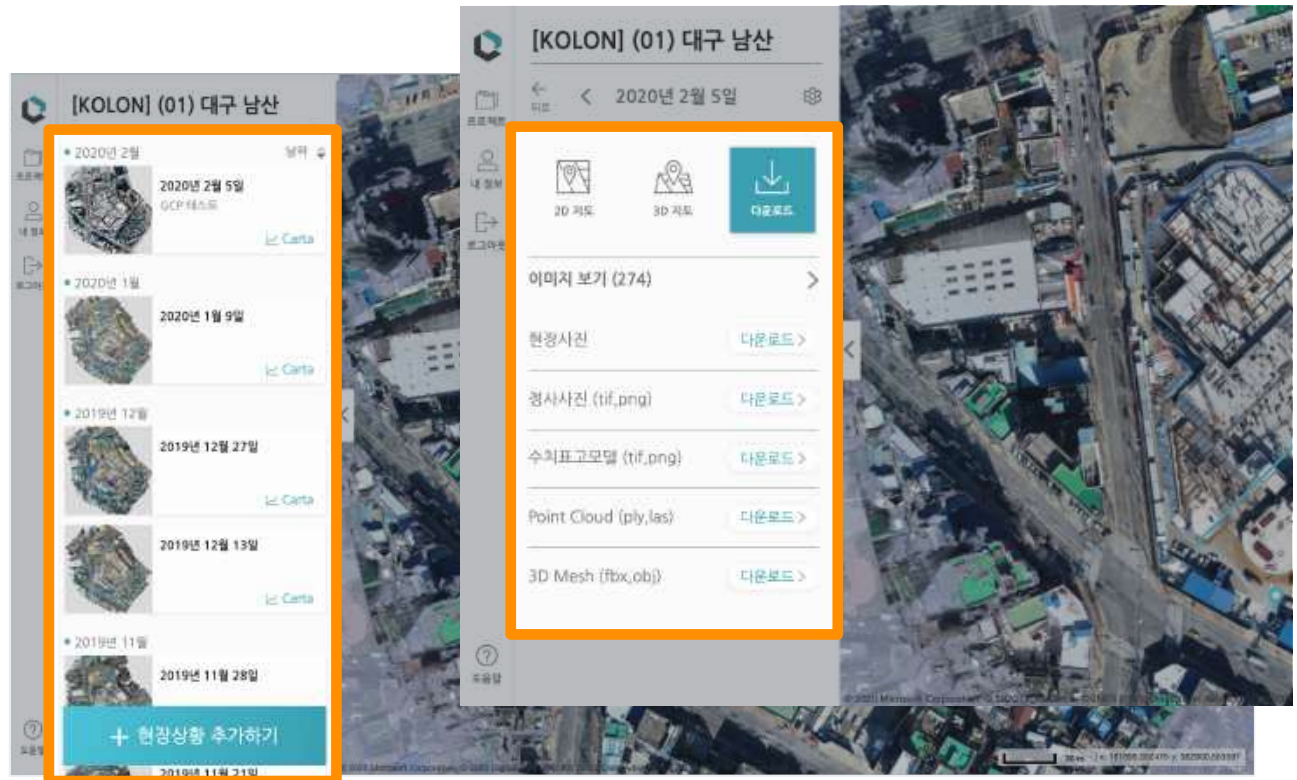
[KOLON] (01) 대구 남산

프로젝트

내 정보

로그아웃

• 2020년 2월
날짜

2020년 2월 5일
GCP 테스트
Carta

• 2020년 1월

2020년 1월 9일
Carta

• 2019년 12월

2019년 12월 27일
Carta

2019년 12월 13일
Carta

• 2019년 11월

2019년 11월 28일

+ 현장상황 추가하기

2019년 11월 21일

도움말

[KOLON] (01) 대구 남산

뒤로

2020년 2월 5일

프로젝트

내 정보

로그아웃

2D 지도

3D 지도

다운로드

이미지 보기 (274)

현장사진
다운로드

정사사진 (tif,png)
다운로드

수치표고모델 (tif,png)
다운로드

Point Cloud (ply,las)
다운로드

3D Mesh (fbx,obj)
다운로드

도움말

© 2020 Microsoft Corporation